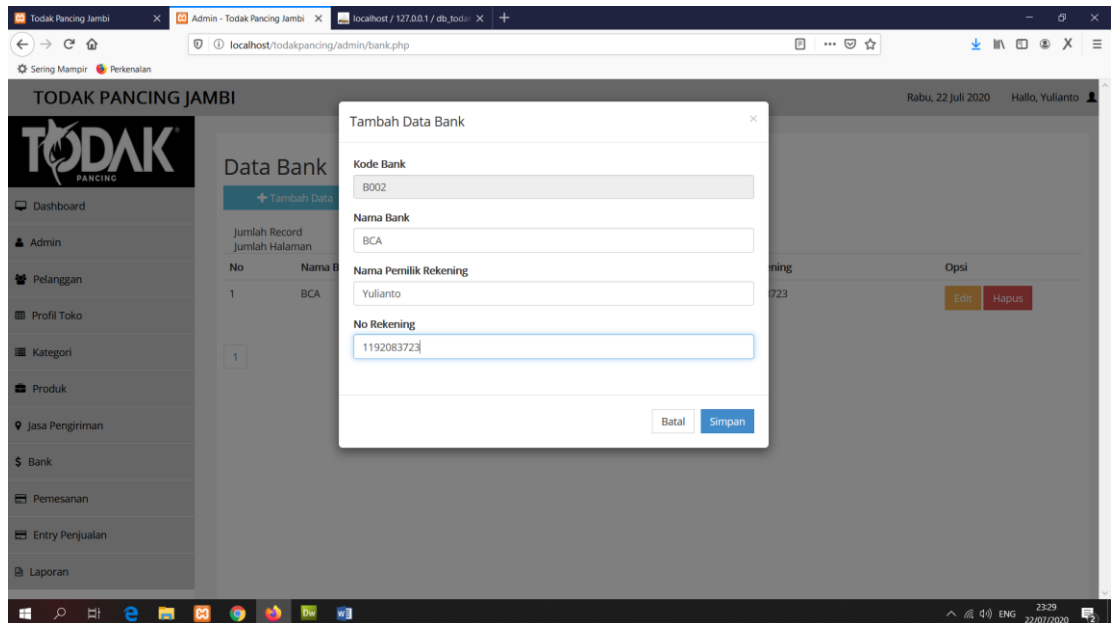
Todak Pancing Jambi ×
Admin - Todak Pancing Jambi ×
localhost / 127.0.0.1 / db_todak ×
+

localhost/todakpancing/admin/bank.php

Sering Mampir   Perkenalan

TODAK PANCING JAMBI

Rabu, 22 Juli 2020   Hallo, Yulianto

TODAK PANCING

Dashboard
Admin
Pelanggan
Profil Toko
Kategori
Produk
Jasa Pengiriman
$ Bank
Pemesanan
Entry Penjualan
Laporan

Data Bank

+ Tambah Data

Jumlah Record
Jumlah Halaman

| No | Nama B | ening | Opsi |
|---|---|---|---|
| 1 | BCA | 723 | Edit Hapus |

1

Tambah Data Bank ×

Kode Bank
B002

Nama Bank
BCA

Nama Pemilik Rekening
Yulianto

No Rekening
1192083723

Batal   Simpan

ENG 23:29 22/07/2020